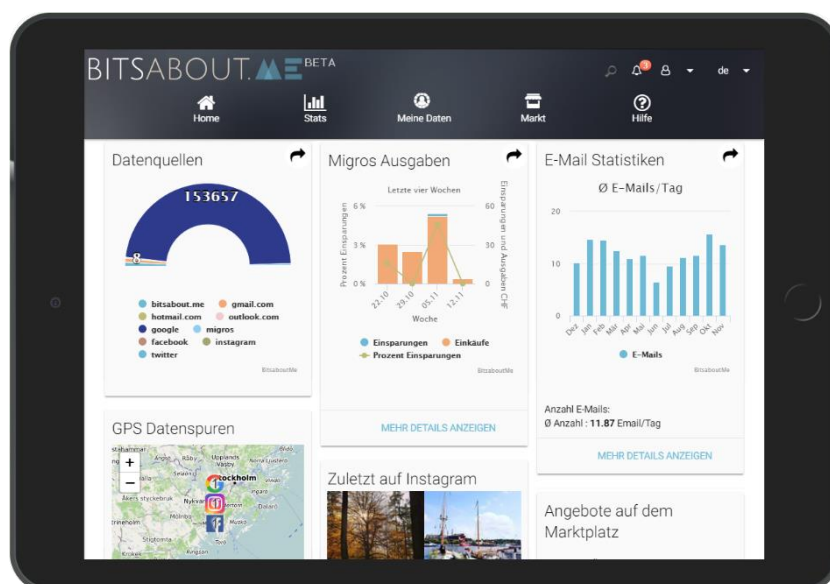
BITSABOUT.ME BETA

3 de

Home Stats Meine Daten Markt Hilfe

Datenquellen

153657

8

bitsabout.me gmail.com
hotmail.com outlook.com
google migros
facebook instagram
twitter

BitsaboutMe

Migros Ausgaben

Letzte vier Wochen

6 % 3 % 0 %

Prozent Einsparungen

60 30 0

Einsparungen und Ausgaben CHF

22.10 29.10 05.11 12.11

Woche

Einsparungen Einkäufe
Prozent Einsparungen

BitsaboutMe

MEHR DETAILS ANZEIGEN

E-Mail Statistiken

Ø E-Mails/Tag

20 10 0

Dez Jan Feb Mär Apr Mai Jun Jul Aug Sep Okt Nov

E-Mails

BitsaboutMe

Anzahl E-Mails:
Ø Anzahl : 11.87 Email/Tag

MEHR DETAILS ANZEIGEN

GPS Datenspuren

+
−

Stockholm

Zuletzt auf Instagram

Angebote auf dem Marktplatz